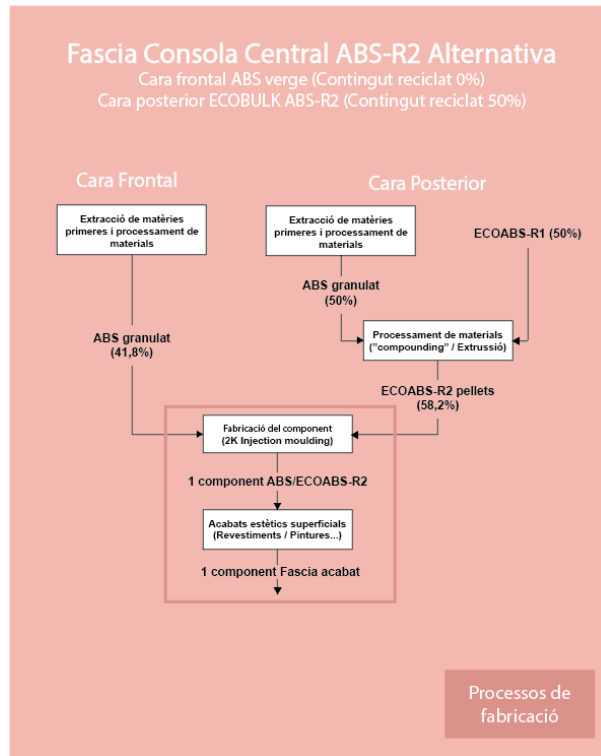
Fascia Consola Central ABS-R2 Alternativa
Cara frontal ABS verge (Contingut reciclat 0%)
Cara posterior ECOBULK ABS-R2 (Contingut reciclat 50%)

Cara Frontal

Cara Posterior

Extracció de matèries primeres i processament de materials

Extracció de matèries primeres i processament de materials

ECOABS-R1 (50%)

ABS granulat (50%)

Processament de materials ("compounding" / Extrussió)

ABS granulat (41,8%)

ECOABS-R2 pellets (58,2%)

Fabricació del component (2K Injection moulding)

1 component ABS/ECOABS-R2

Acabats estètics superficials (Revestiments / Pintures...)

1 component Fascia acabat

Processos de fabricació